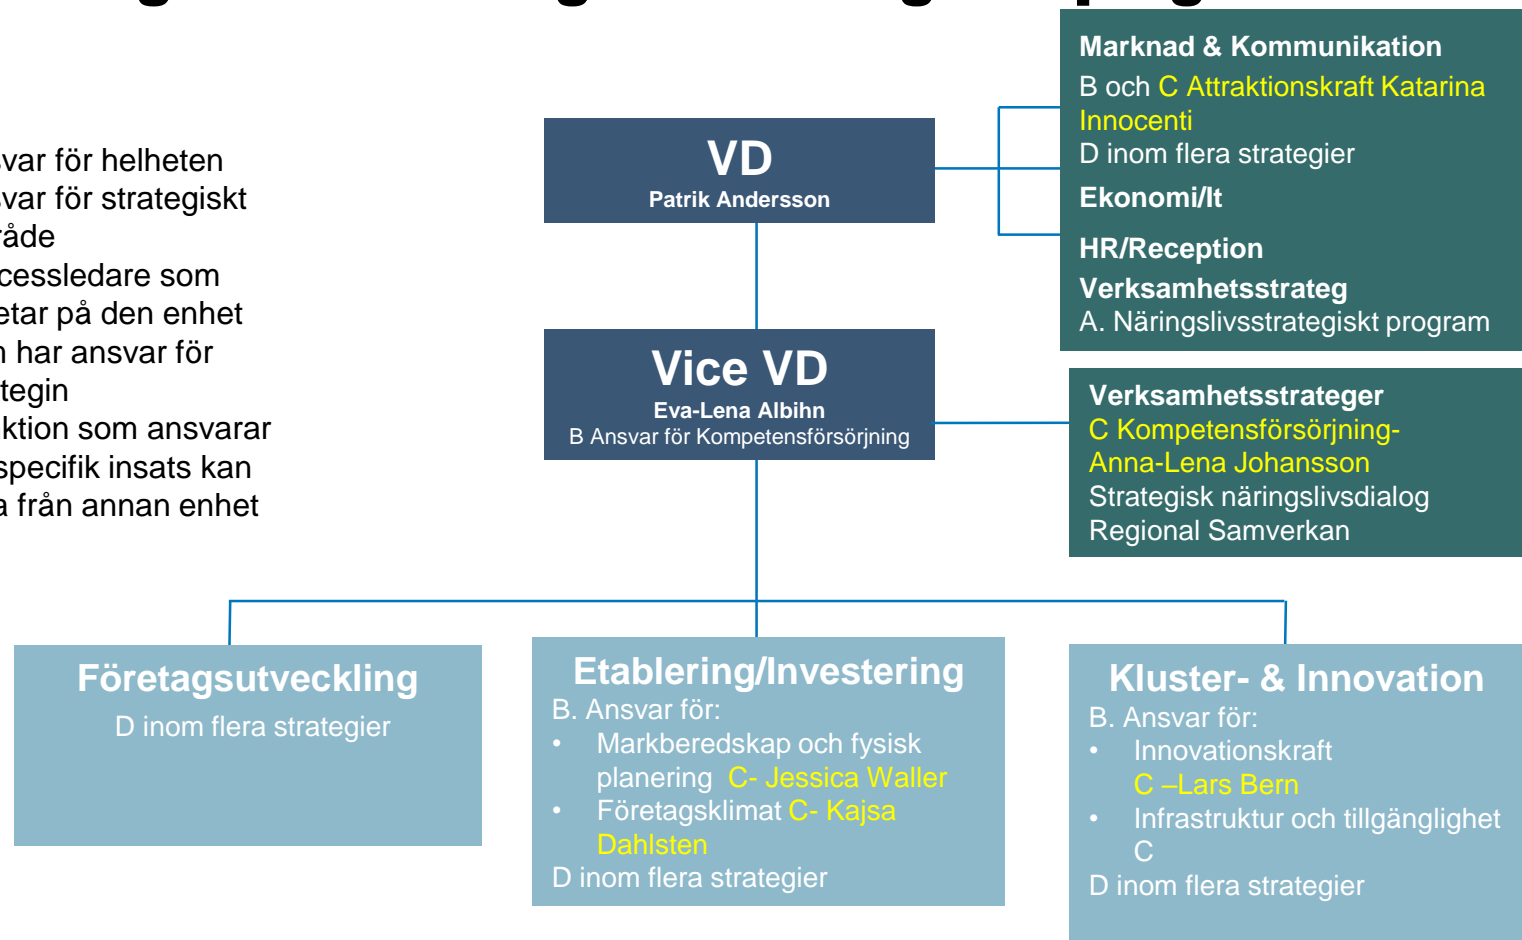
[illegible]

var för helheten
var för strategiskt
råde
cessledare som
etar på den enhet
har ansvar för
tegin
ktion som ansvarar
specifik insats kan
från annan enhet

VD
Patrik Andersson

Marknad & Kommunikation
B och C Attraktionskraft Katarina Innocenti
D inom flera strategier
Ekonomi/It
HR/Reception
Verksamhetsstrateg
A. Näringslivsstrategiskt program

Vice VD
Eva-Lena Albihn
B Ansvar för Kompetensförsörjning

Verksamhetsstrateger
C Kompetensförsörjning- Anna-Lena Johansson
Strategisk näringslivsdialog
Regional Samverkan

Företagsutveckling
D inom flera strategier

Etablering/Investering
B. Ansvar för:
• Markberedskap och fysisk planering C- Jessica Waller
• Företagsklimat C- Kajsa Dahlsten
D inom flera strategier

Kluster- & Innovation
B. Ansvar för:
• Innovationskraft C –Lars Bern
• Infrastruktur och tillgänglighet C
D inom flera strategier